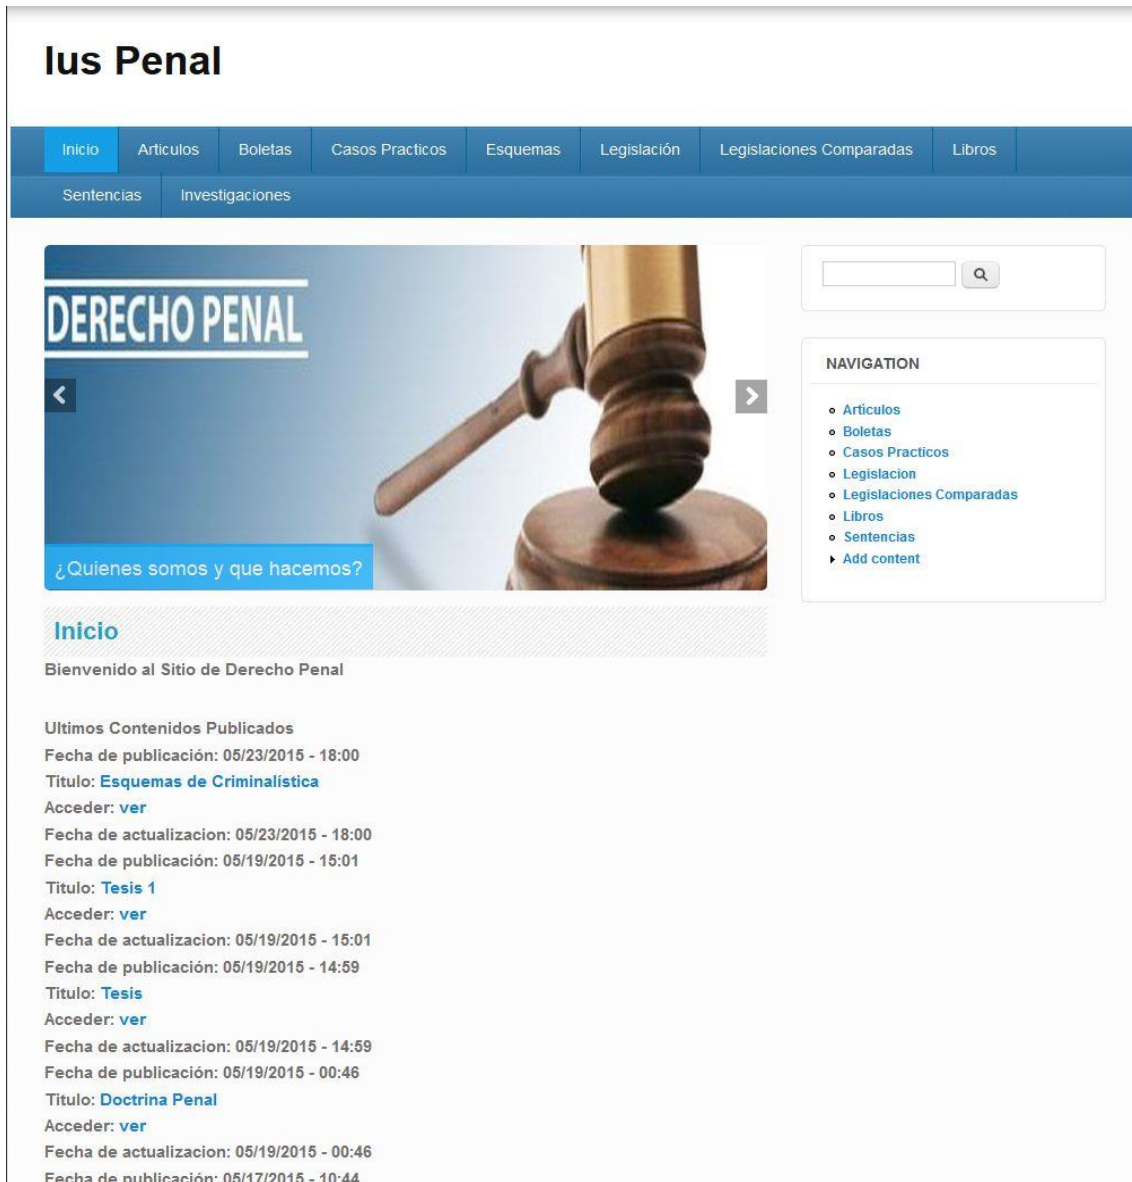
Ius Penal

Inicio Articulos Boletas Casos Practicos Esquemas Legislación Legislaciones Comparadas Libros Sentencias Investigaciones

DERECHO PENAL

¿Quienes somos y que hacemos?

NAVIGATION

- Articulos
- Boletas
- Casos Practicos
- Legislacion
- Legislaciones Comparadas
- Libros
- Sentencias
- Add content

Inicio

Bienvenido al Sitio de Derecho Penal

Ultimos Contenidos Publicados
Fecha de publicación: 05/23/2015 - 18:00
Titulo: Esquemas de Criminalística
Acceder: ver
Fecha de actualizacion: 05/23/2015 - 18:00
Fecha de publicación: 05/19/2015 - 15:01
Titulo: Tesis 1
Acceder: ver
Fecha de actualizacion: 05/19/2015 - 15:01
Fecha de publicación: 05/19/2015 - 14:59
Titulo: Tesis
Acceder: ver
Fecha de actualizacion: 05/19/2015 - 14:59
Fecha de publicación: 05/19/2015 - 00:46
Titulo: Doctrina Penal
Acceder: ver
Fecha de actualizacion: 05/19/2015 - 00:46
Fecha de publicación: 05/17/2015 - 10:44